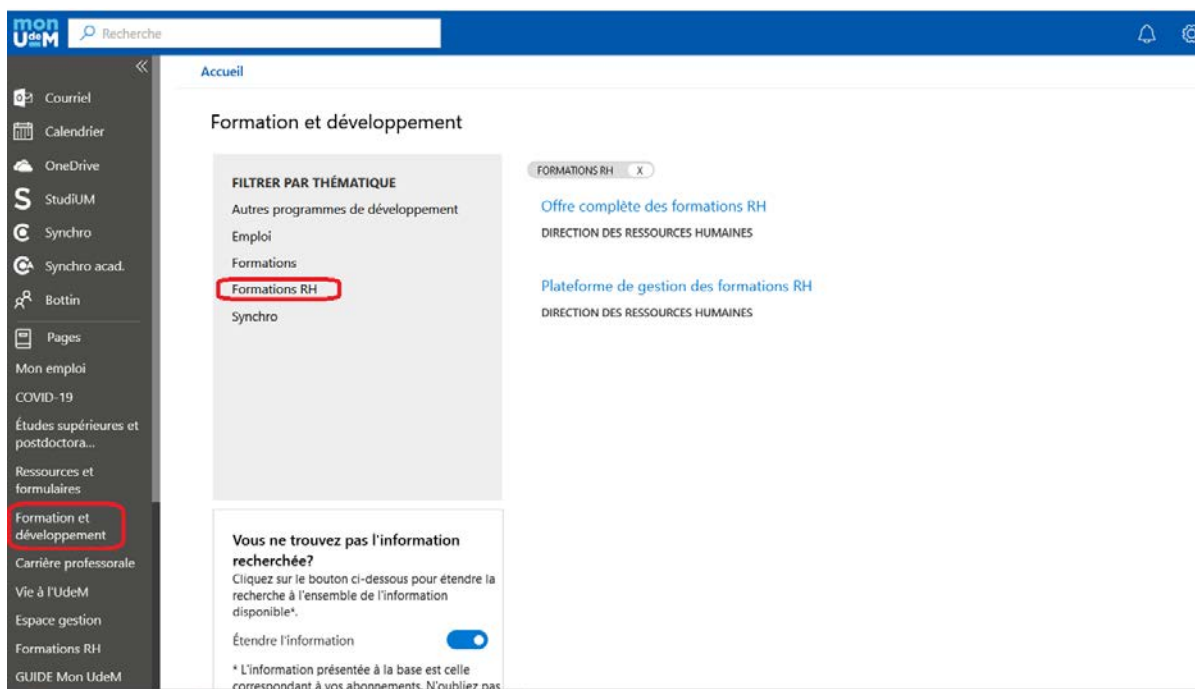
mon UdeM

Recherche

Courriel
Calendrier
OneDrive
StudiUM
Synchro
Synchro acad.
Bottin
Pages
Mon emploi
COVID-19
Études supérieures et postdoctora...
Ressources et formulaires
Formation et développement
Carrière professorale
Vie à l'UdeM
Espace gestion
Formations RH
GUIDE Mon UdeM

Accueil

Formation et développement

FILTRER PAR THÉMATIQUE
Autres programmes de développement
Emploi
Formations
Formations RH
Synchro

Vous ne trouvez pas l'information recherchée?
Cliquez sur le bouton ci-dessous pour étendre la recherche à l'ensemble de l'information disponible*.
Étendre l'information

* L'information présentée à la base est celle correspondant à vos abonnements. N'oubliez pas

FORMATIONS RH X

Offre complète des formations RH
DIRECTION DES RESSOURCES HUMAINES

Plateforme de gestion des formations RH
DIRECTION DES RESSOURCES HUMAINES